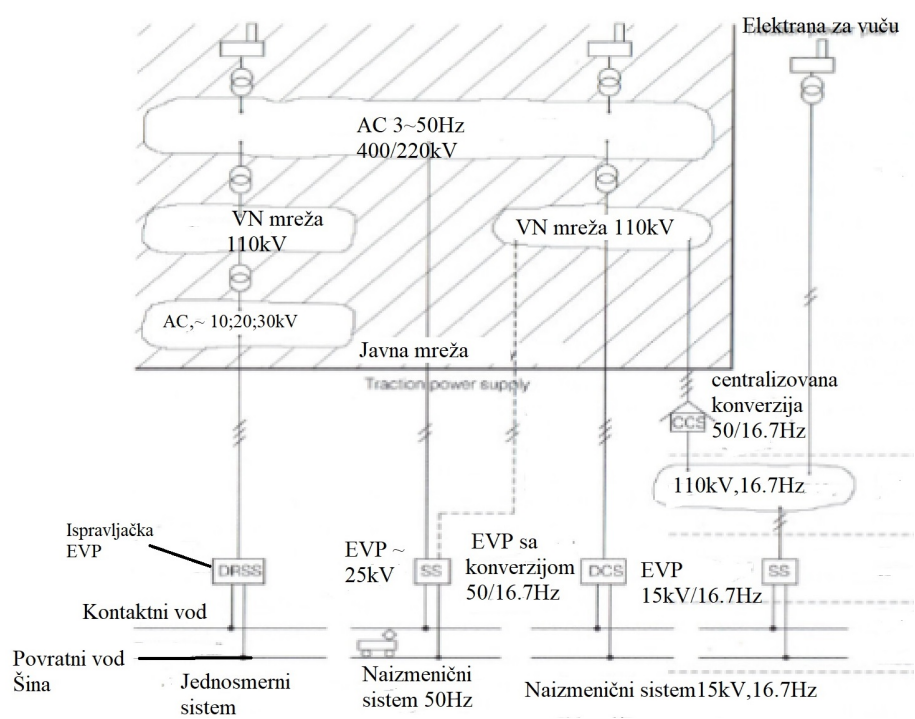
Elektrana za vuču

AC 3~50Hz
400/220kV

VN mreža
110kV

VN mreža 110kV

AC,~ 10;20;30kV

Javna mreža

Traction power supply

centralizovana
konverzija
50/16.7Hz

CCS

110kV,16.7Hz

Ispravljačka
EVP

DRSS

EVP ~
25kV

SS

EVP sa
konverzijom
50/16.7Hz

DCS

EVP
15kV/16.7Hz

SS

Kontaktni vod

Povratni vod
Šina

Jednosmerni
sistem

Naizmenični
sistem 50Hz

Naizmenični sistem15kV,16.7Hz